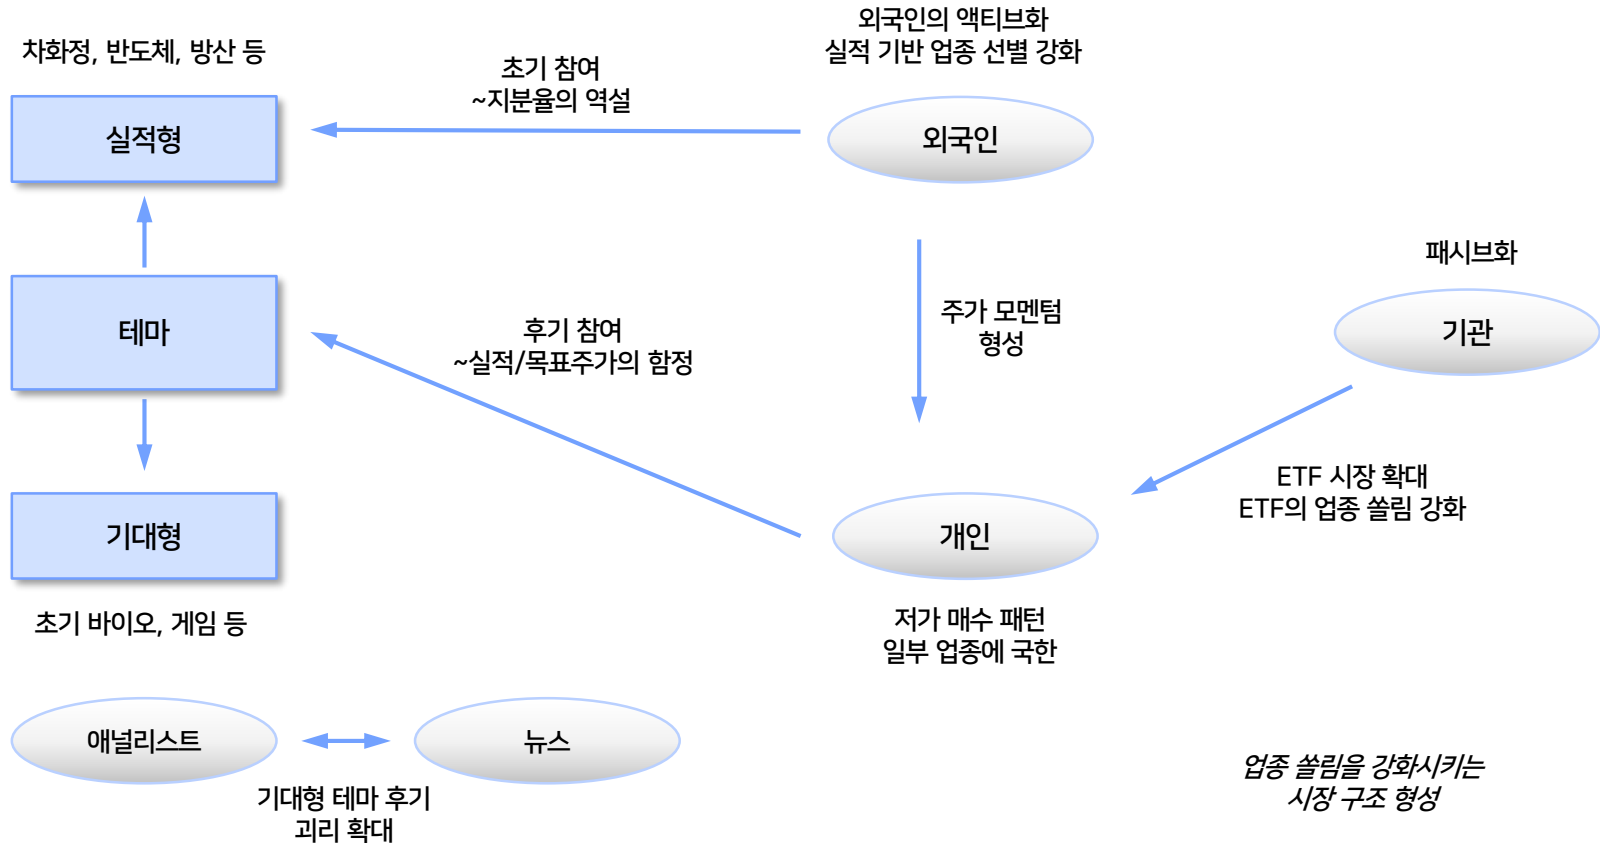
차화정, 반도체, 방산 등

실적형

테마

기대형

초기 바이오, 게임 등

초기 참여
~지분율의 역설

외국인의 액티브화
실적 기반 업종 선별 강화

외국인

후기 참여
~실적/목표주가의 함정

주가 모멘텀
형성

패시브화

기관

ETF 시장 확대
ETF의 업종 쏠림 강화

개인

저가 매수 패턴
일부 업종에 국한

애널리스트

뉴스

기대형 테마 후기
괴리 확대

업종 쏠림을 강화시키는
시장 구조 형성